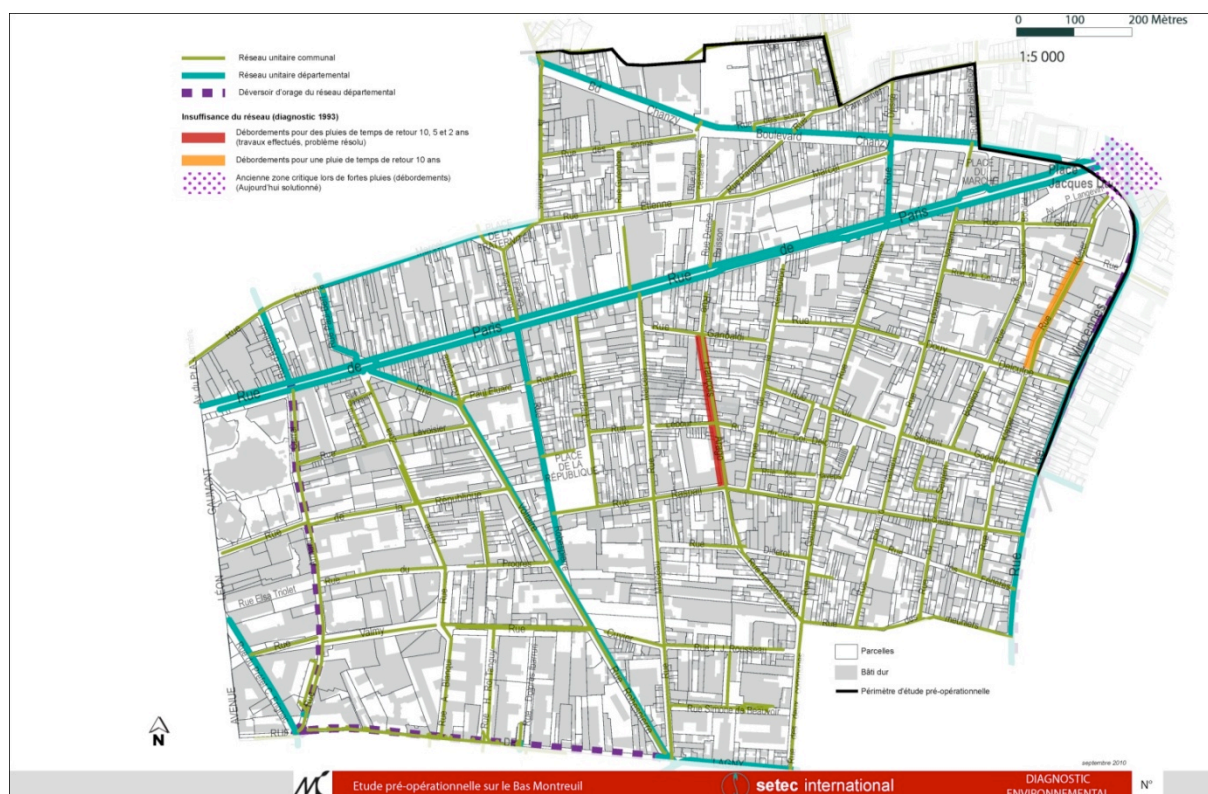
0 100 200 Mètres
1:5 000

Réseau unitaire communal
Réseau unitaire départemental
Déversoir d'orage du réseau départemental

Insuffisance du réseau (diagnostic 1993)
Débordements pour des pluies de temps de retour 10, 5 et 2 ans (travaux effectués, problème résolu)
Débordements pour une pluie de temps de retour 10 ans
Ancienne zone critique lors de fortes pluies (débordements) (Aujourd'hui solutionné)

Bd Chanzy
Boulevard Chanzy
PLACE DU MARCHE
Place Jacques Duclos
Rue Etienne
Rue de Paris
Rue de Paris
Rue Gaston
PLACE DE LA REPUBLIQUE
Rue Barbès
Rue Rue Elsa Triolet
Rue Vaillant
Rue Dolet
Rue Franklin
AVENUE LÉON GAUMONT
Rue

Parcelles
Bâti dur
Périmètre d'étude pré-opérationnelle

N

septembre 2010

Etude pré-opérationnelle sur le Bas Montreuil
setec international
DIAGNOSTIC ENVIRONNEMENTAL
N°